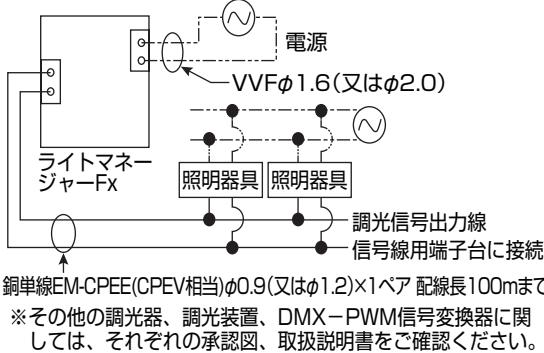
電源

VVF$\phi$1.6(又は$\phi$2.0)

ライトマネージャーFx

照明器具

照明器具

調光信号出力線

信号線用端子台に接続

銅単線EM-CPEE(CPEV相当)$\phi$0.9(又は$\phi$1.2)×1ペア 配線長100mまで

※その他の調光器、調光装置、DMX−PWM信号変換器に関しては、それぞれの承認図、取扱説明書をご確認ください。